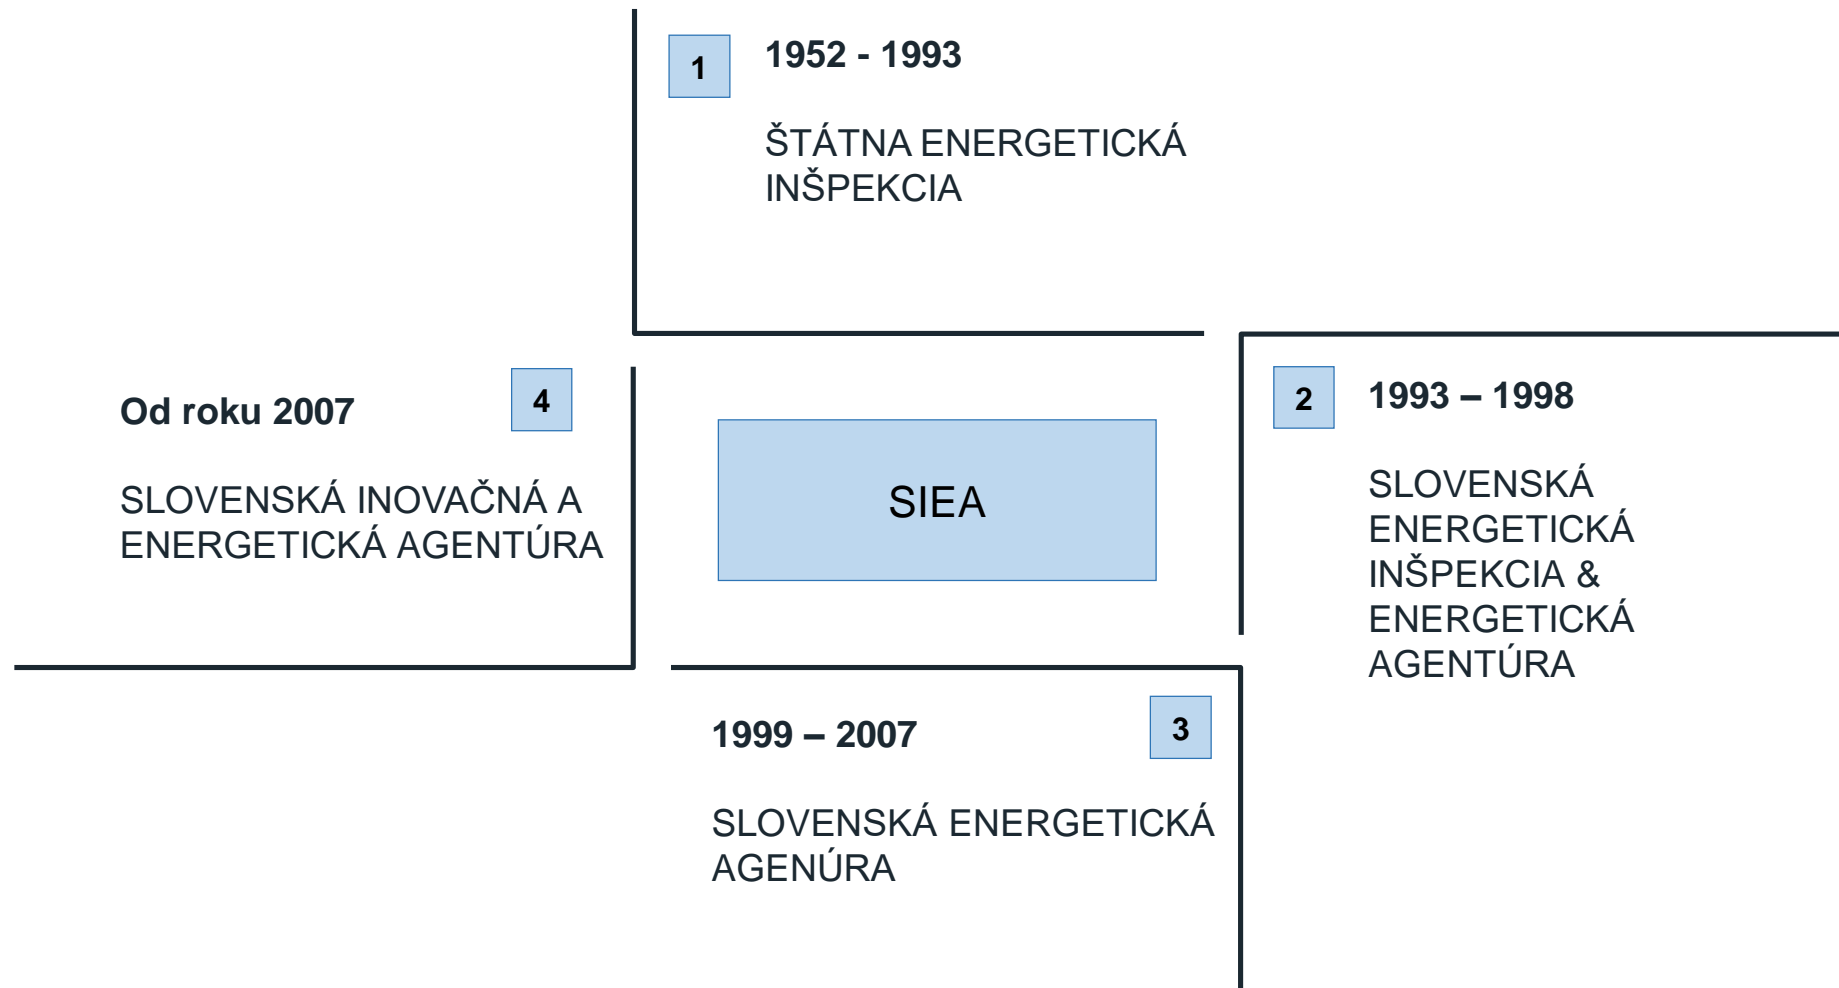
1

1952 - 1993

ŠTÁTNA ENERGETICKÁ INŠPEKCIA

Od roku 2007

4

SLOVENSKÁ INOVAČNÁ A ENERGETICKÁ AGENTÚRA

SIEA

2

1993 – 1998

SLOVENSKÁ ENERGETICKÁ INŠPEKCIA & ENERGETICKÁ AGENTÚRA

1999 – 2007

3

SLOVENSKÁ ENERGETICKÁ AGENÚRA